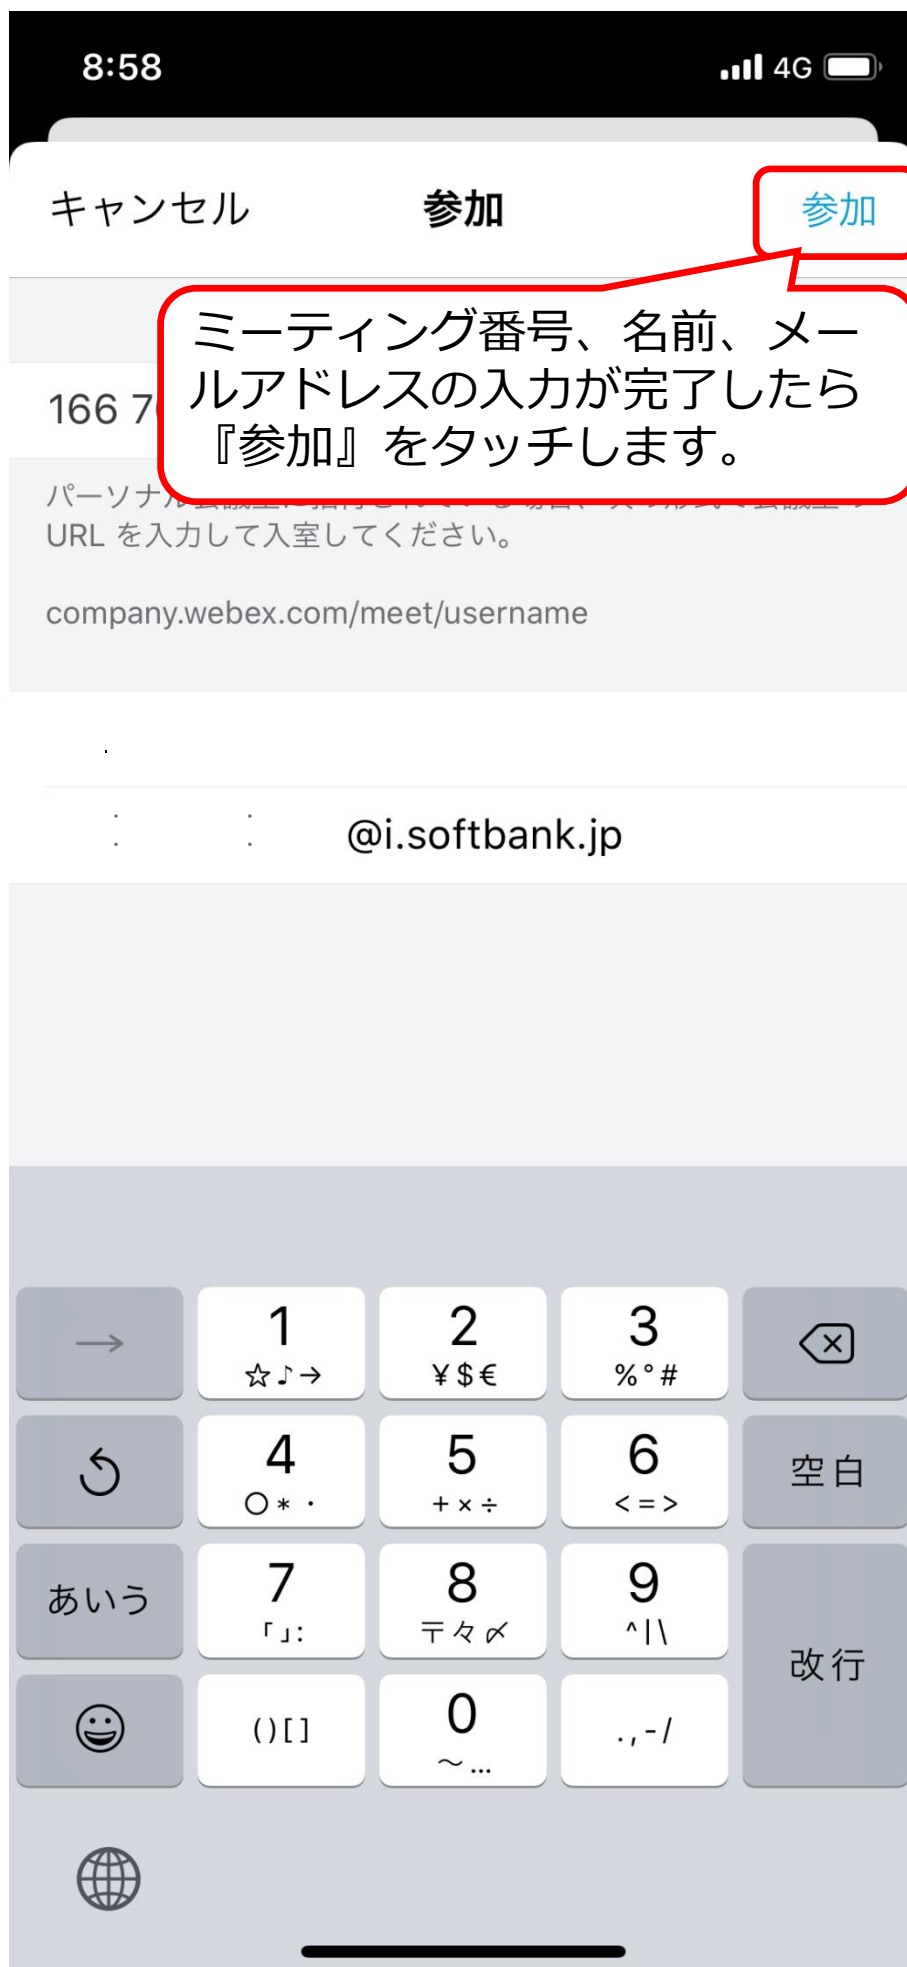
8:58 4G

キャンセル 参加 参加

ミーティング番号、名前、メールアドレスの入力が完了したら『参加』をタッチします。

166 7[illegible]

パーソナル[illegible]
URL を入力して入室してください。

company.webex.com/meet/username

@i.softbank.jp

→
1
☆♪→
2
¥$€
3
%°#

4
○＊・
5
＋×÷
6
<=>
空白
あいう
7
「」:
8
〒々〆
9
^|\
改行

()[]
0
〜…
.,-/